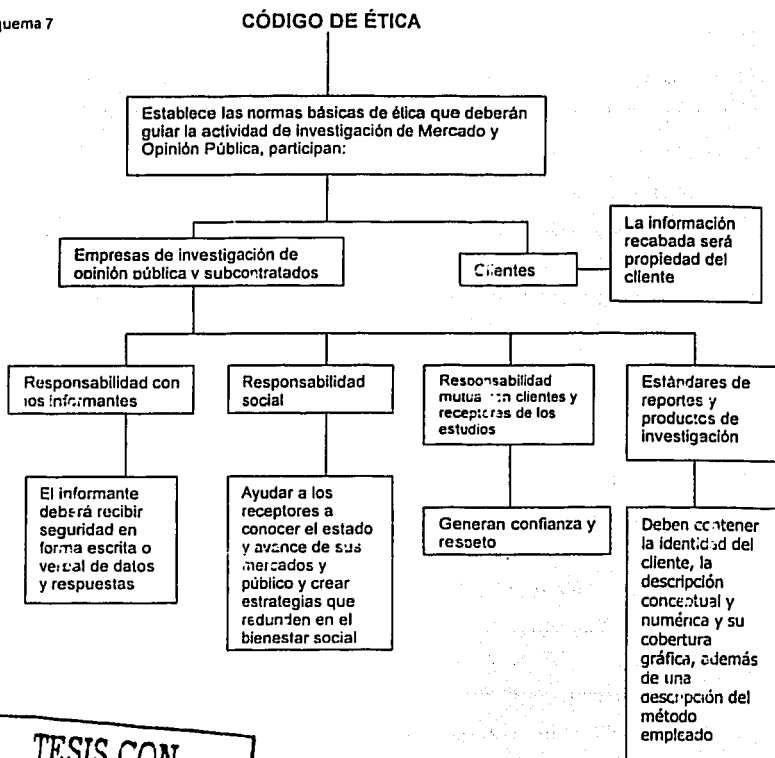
quema 7

CÓDIGO DE ÉTICA

Establece las normas básicas de ética que deberán guiar la actividad de investigación de Mercado y Opinión Pública, participan:

Empresas de investigación de opinión pública y subcontratados

Clientes

La información recabada será propiedad del cliente

Responsabilidad con los informantes

Responsabilidad social

Responsabilidad mutua con clientes y receptores de los estudios

Estándares de reportes y productos de investigación

El informante deberá recibir seguridad en forma escrita o verbal de datos y respuestas

Ayudar a los receptores a conocer el estado y avance de sus mercados y público y crear estrategias que redunden en el bienestar social

Generan confianza y respeto

Deben contener la identidad del cliente, la descripción conceptual y numérica y su cobertura gráfica, además de una descripción del método empleado

TESIS CON